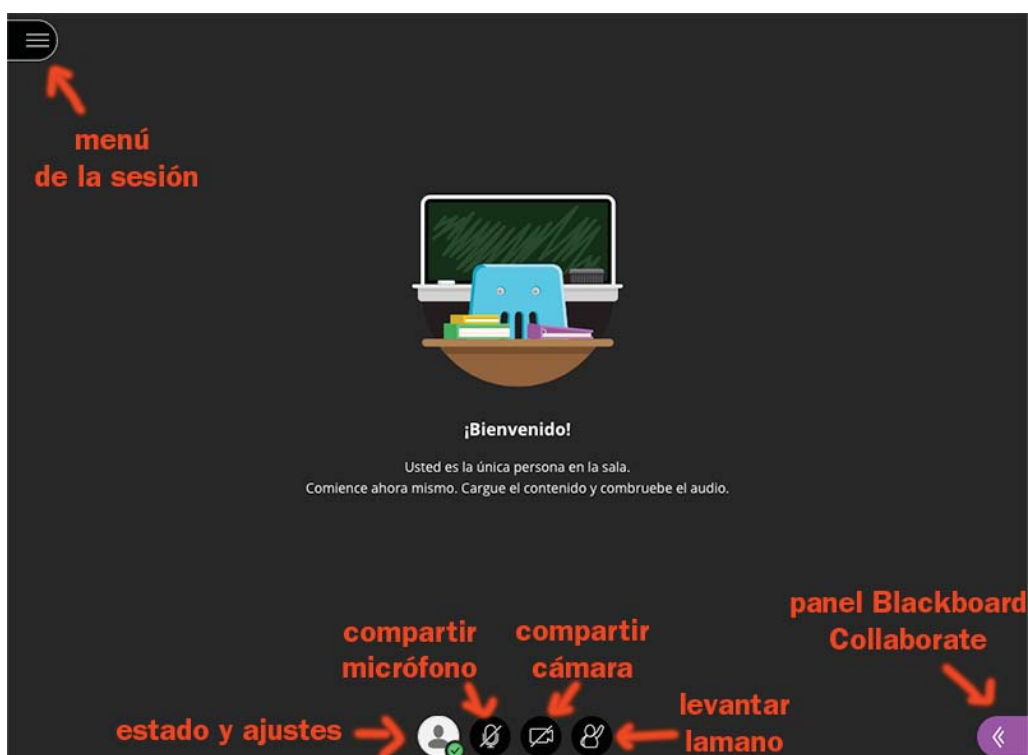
menú
de la sesión

¡Bienvenido!

Usted es la única persona en la sala.
Comience ahora mismo. Cargue el contenido y combruebe el audio.

panel Blackboard Collaborate

compartir micrófono

compartir cámara

levantar lamano

estado y ajustes